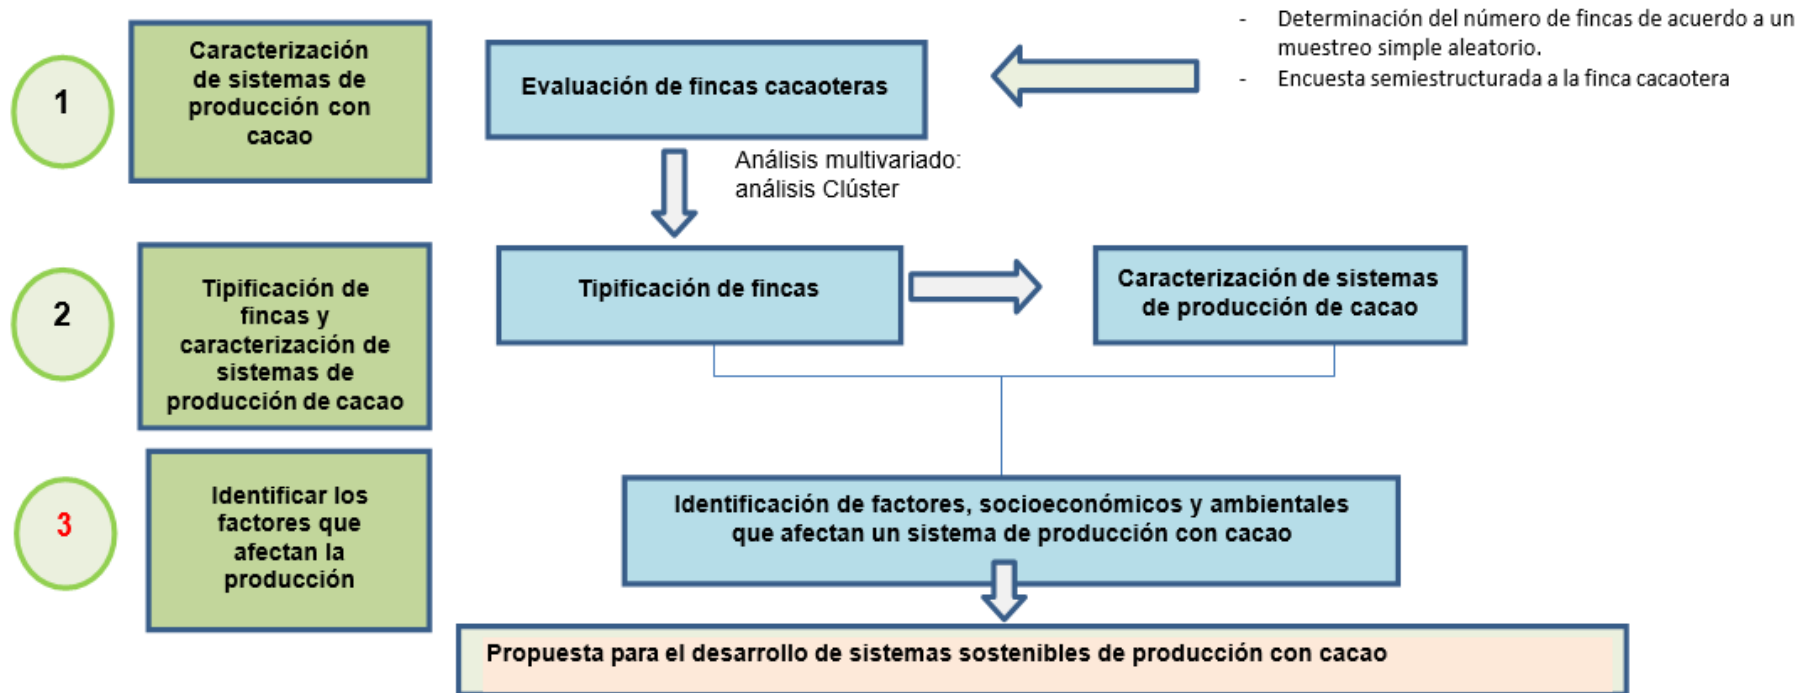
1

Caracterización de sistemas de producción con cacao

Evaluación de fincas cacaoteras

- Determinación del número de fincas de acuerdo a un muestreo simple aleatorio.
- Encuesta semiestructurada a la finca cacaotera

Análisis multivariado: análisis Clúster

2

Tipificación de fincas y caracterización de sistemas de producción de cacao

Tipificación de fincas

Caracterización de sistemas de producción de cacao

3

Identificar los factores que afectan la producción

Identificación de factores, socioeconómicos y ambientales que afectan un sistema de producción con cacao

Propuesta para el desarrollo de sistemas sostenibles de producción con cacao